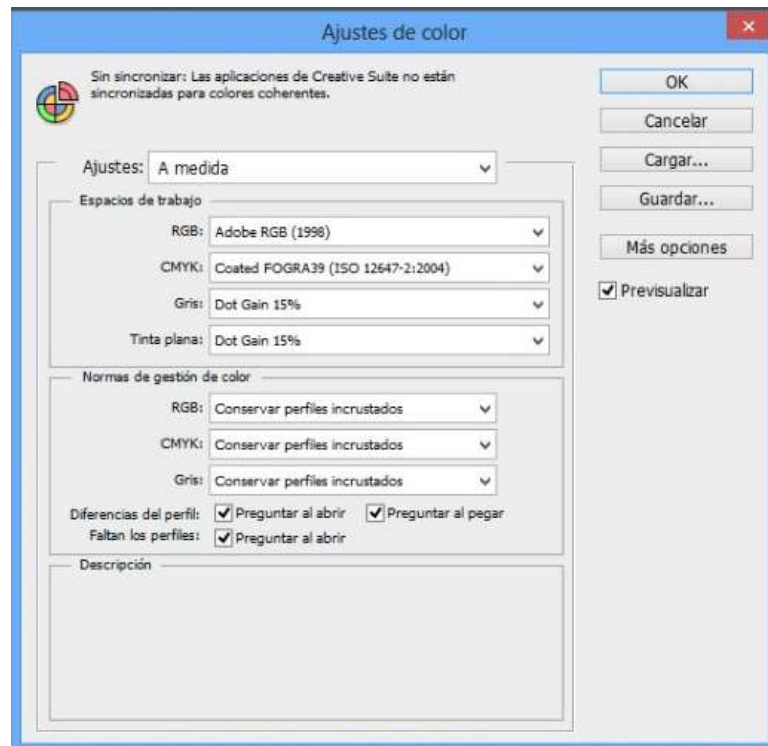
Ajustes de color

Sin sincronizar: Las aplicaciones de Creative Suite no están sincronizadas para colores coherentes.

OK

Cancelar

Cargar...

Guardar...

Más opciones

Previsualizar

Ajustes: A medida

Espacios de trabajo

RGB: Adobe RGB (1998)

CMYK: Coated FOGRA39 (ISO 12647-2:2004)

Gris: Dot Gain 15%

Tinta plana: Dot Gain 15%

Normas de gestión de color

RGB: Conservar perfiles incrustados

CMYK: Conservar perfiles incrustados

Gris: Conservar perfiles incrustados

Diferencias del perfil: Preguntar al abrir Preguntar al pegar

Faltan los perfiles: Preguntar al abrir

Descripción